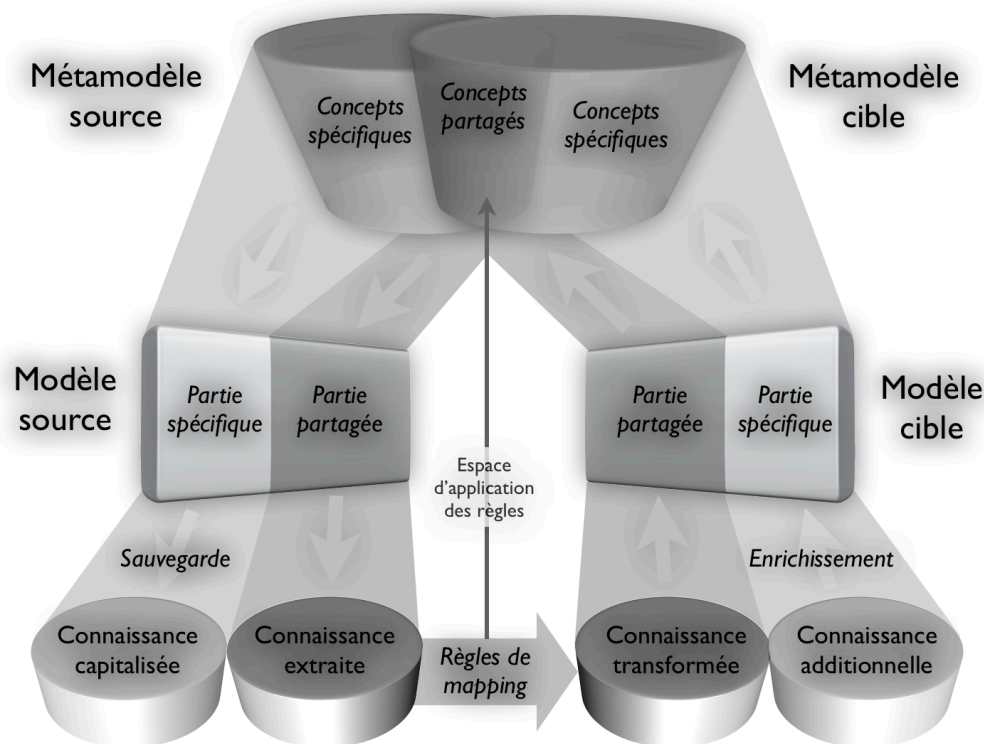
Métamodèle source

Concepts spécifiques

Concepts partagés

Concepts spécifiques

Métamodèle cible

Modèle source

Partie spécifique

Partie partagée

Partie partagée

Partie spécifique

Modèle cible

Espace d'application des règles

Sauvegarde

Enrichissement

Connaissance capitalisée

Connaissance extraite

Règles de mapping

Connaissance transformée

Connaissance additionnelle